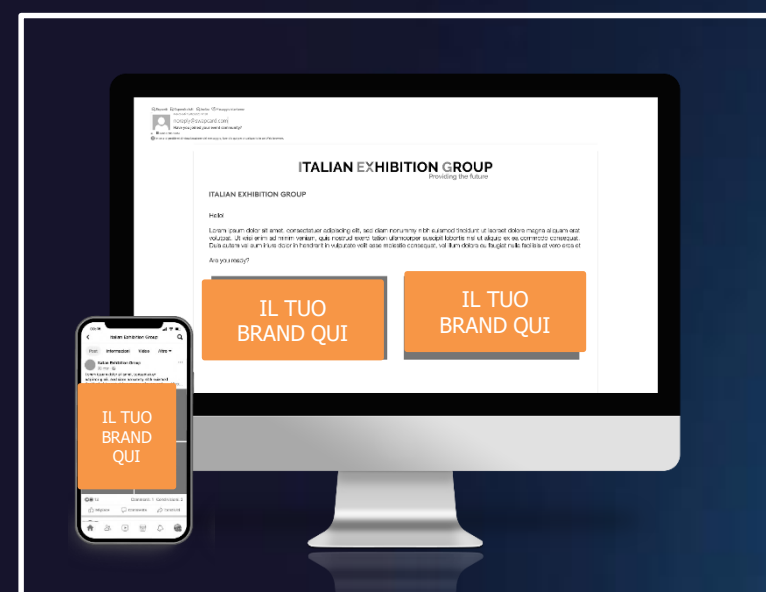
noreply@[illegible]
Have you joined your event community?

ITALIAN EXHIBITION GROUP
Providing the future

ITALIAN EXHIBITION GROUP

Hello

Lorem ipsum dolor sit amet, consectetuer adipiscing elit, sed diam nonummy nibh euismod tincidunt ut laoreet dolore magna aliquam erat volutpat. Ut wisi enim ad minim veniam, quis nostrud exerci tation ullamcorper suscipit lobortis nisl ut aliquip ex ea commodo consequat. Duis autem vel eum iriure dolor in hendrerit in vulputate velit esse molestie consequat, vel illum dolore eu feugiat nulla facilisis at vero eros et

Are you ready?

IL TUO BRAND QUI

IL TUO BRAND QUI

Italian Exhibition Group

Post Informazioni Video Altro

Italian Exhibition Group

Lorem ipsum dolor sit amet, consectetuer adipiscing elit, sed diam nonummy nibh euismod

IL TUO BRAND QUI

Mi piace Commenta Condividi